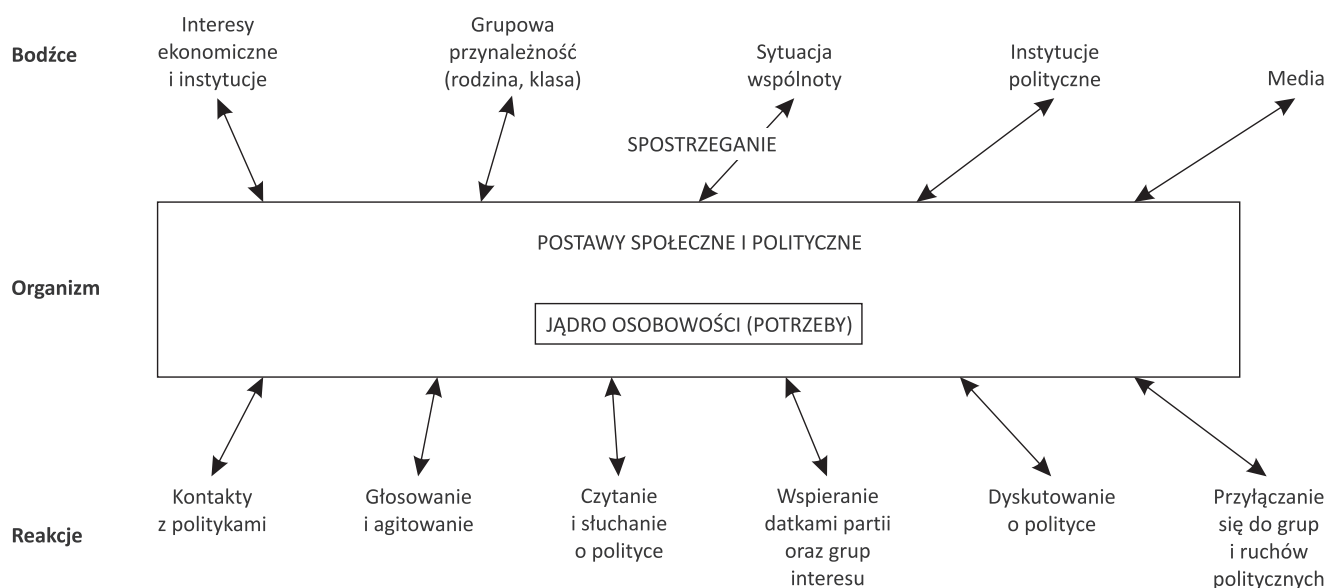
Bodźce

Interesy ekonomiczne i instytucje

Grupowa przynależność (rodzina, klasa)

Sytuacja wspólnoty

Instytucje polityczne

Media

SPOSTRZEGANIE

Organizm

POSTAWY SPOŁECZNE I POLITYCZNE

JĄDRO OSOBOWOŚCI (POTRZEBY)

Reakcje

Kontakty z politykami

Głosowanie i agitowanie

Czytanie i słuchanie o polityce

Wspieranie datkami partii oraz grup interesu

Dyskutowanie o polityce

Przyłączanie się do grup i ruchów politycznych